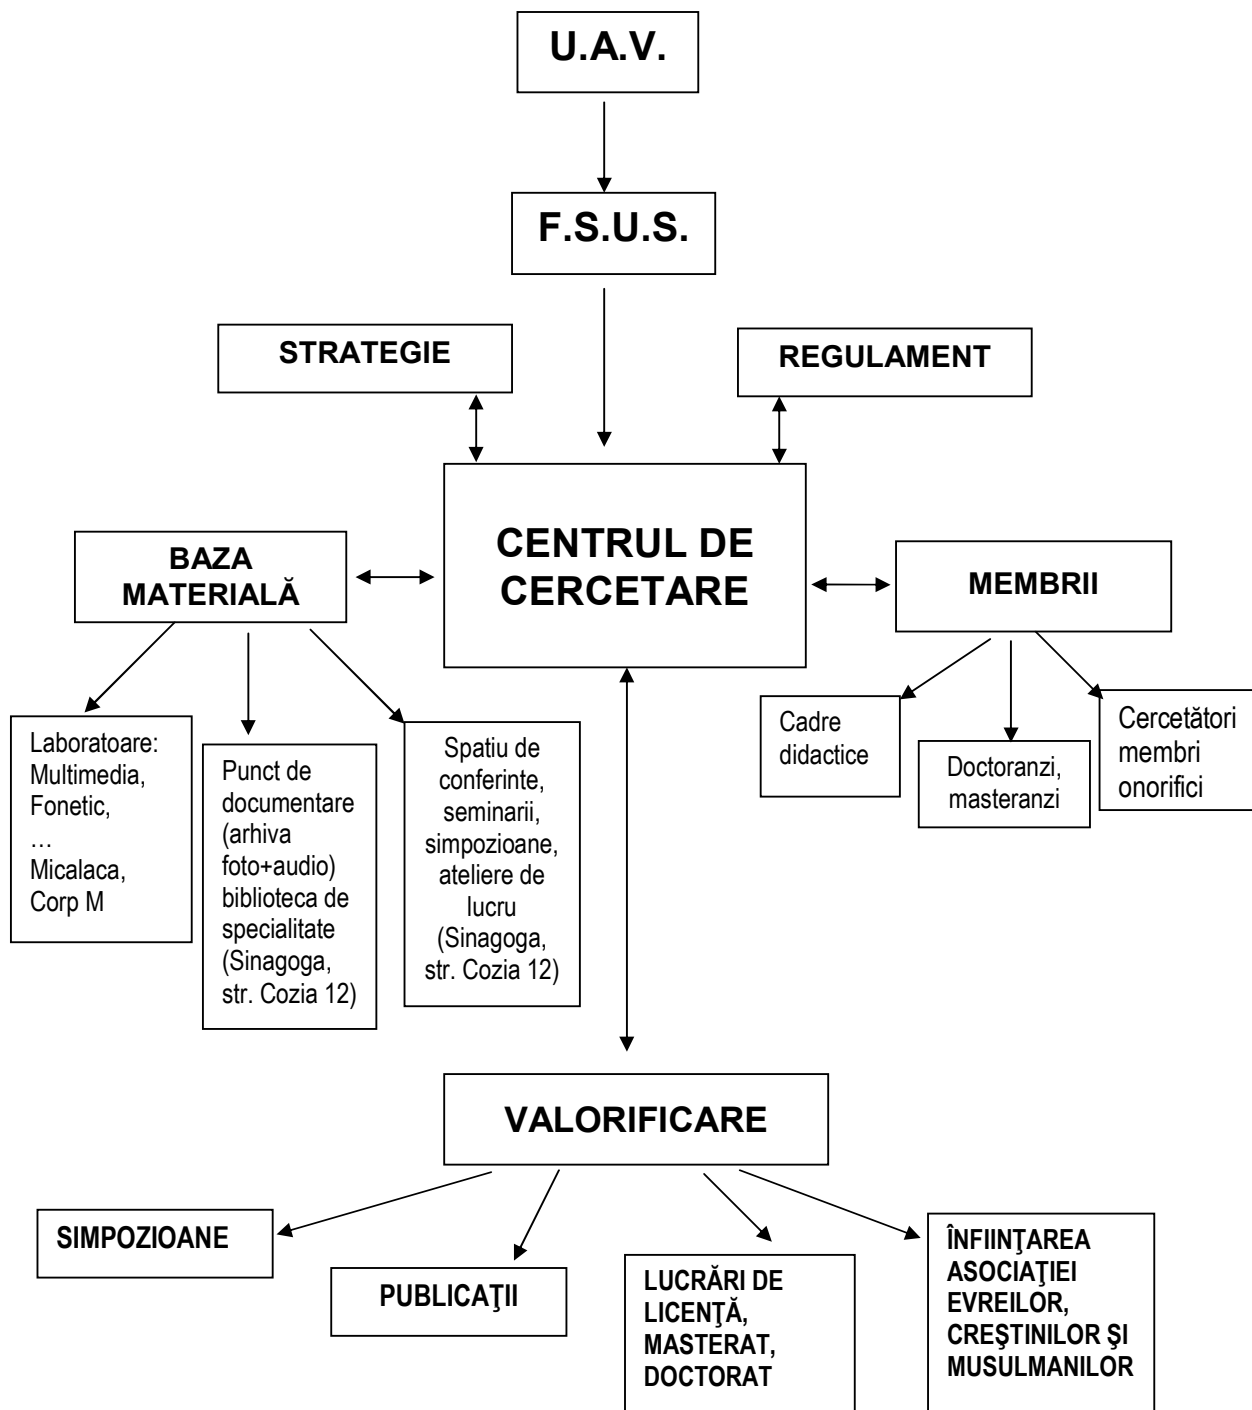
U.A.V.

F.S.U.S.

STRATEGIE

REGULAMENT

CENTRUL DE CERCETARE

BAZA MATERIALĂ

MEMBRII

Laboratoare: Multimedia, Fonetic, … Micalaca, Corp M

Punct de documentare (arhiva foto+audio) biblioteca de specialitate (Sinagoga, str. Cozia 12)

Spatiu de conferinte, seminarii, simpozioane, ateliere de lucru (Sinagoga, str. Cozia 12)

Cadre didactice

Doctoranzi, masteranzi

Cercetători membri onorifici

VALORIFICARE

SIMPOZIOANE

PUBLICAŢII

LUCRĂRI DE LICENŢĂ, MASTERAT, DOCTORAT

ÎNFIINŢAREA ASOCIAŢIEI EVREILOR, CREŞTINILOR ŞI MUSULMANILOR